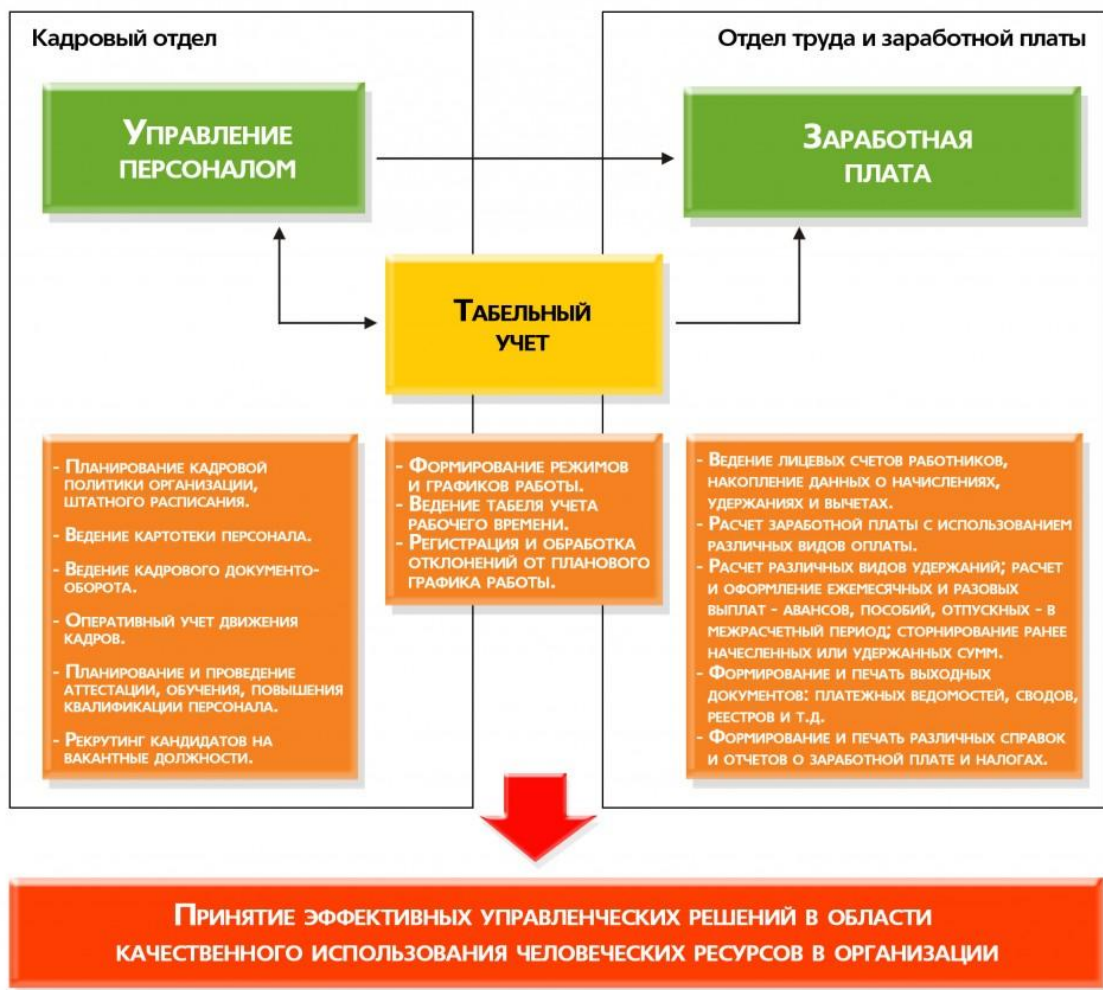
Кадровый отдел

Отдел труда и заработной платы

Управление персоналом

Заработная плата

Табельный учет

- Планирование кадровой политики организации, штатного расписания.

- Ведение картотеки персонала.

- Ведение кадрового документооборота.

- Оперативный учет движения кадров.

- Планирование и проведение аттестации, обучения, повышения квалификации персонала.

- Рекрутинг кандидатов на вакантные должности.

- Формирование режимов и графиков работы.
- Ведение табеля учета рабочего времени.
- Регистрация и обработка отклонений от планового графика работы.

- Ведение лицевых счетов работников, накопление данных о начислениях, удержаниях и вычетах.
- Расчет заработной платы с использованием различных видов оплаты.
- Расчет различных видов удержаний; расчет и оформление ежемесячных и разовых выплат - авансов, пособий, отпускных - в межрасчетный период; сторнирование ранее начисленных или удержанных сумм.
- Формирование и печать выходных документов: платежных ведомостей, сводов, реестров и т.д.
- Формирование и печать различных справок и отчетов о заработной плате и налогах.

Принятие эффективных управленческих решений в области качественного использования человеческих ресурсов в организации